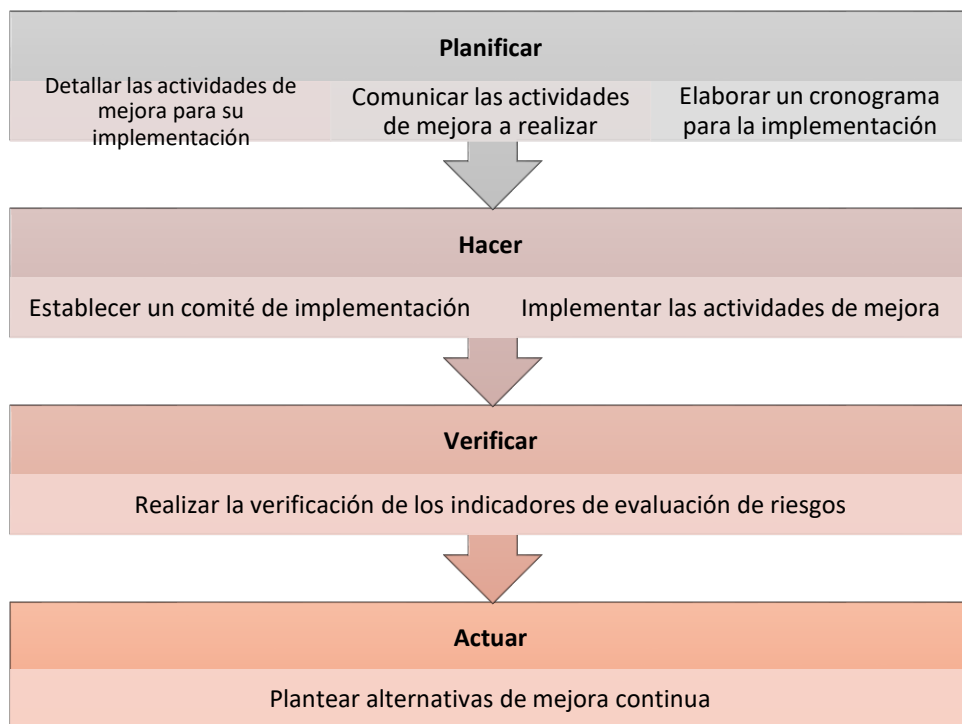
Planificar

Detallar las actividades de mejora para su implementación

Comunicar las actividades de mejora a realizar

Elaborar un cronograma para la implementación

Hacer

Establecer un comité de implementación

Implementar las actividades de mejora

Verificar

Realizar la verificación de los indicadores de evaluación de riesgos

Actuar

Plantear alternativas de mejora continua